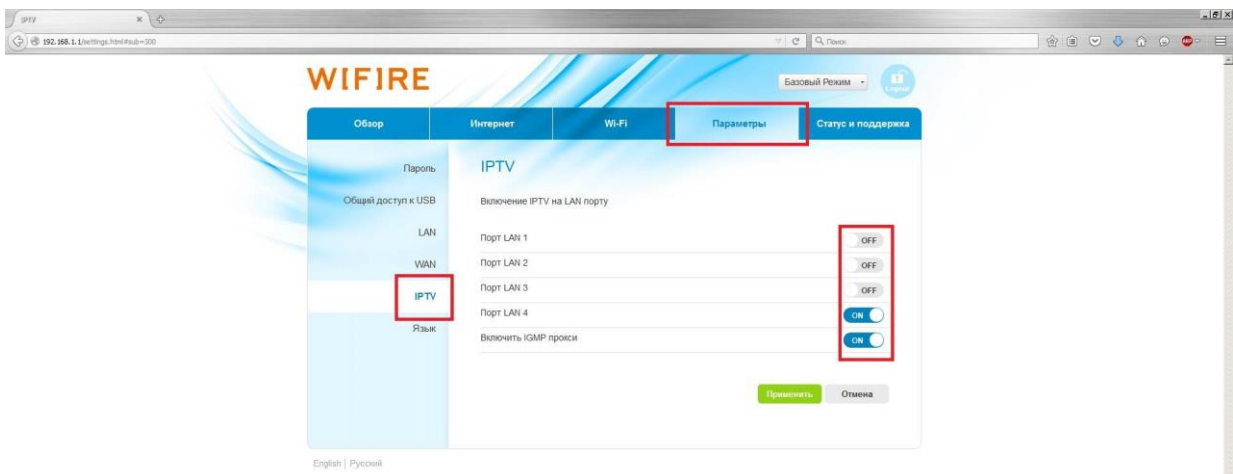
IPTV

192.168.1.1/settings.html#sub=300

Поиск

WIFIRE

Базовый Режим

Logout

Обзор
Интернет
Wi-Fi
Параметры
Статус и поддержка

Пароль
Общий доступ к USB
LAN
WAN
IPTV
Язык

IPTV

Включение IPTV на LAN порту

Порт LAN 1 OFF
Порт LAN 2 OFF
Порт LAN 3 OFF
Порт LAN 4 ON
Включить IGMP прокси ON

Применить
Отмена

English | Русский